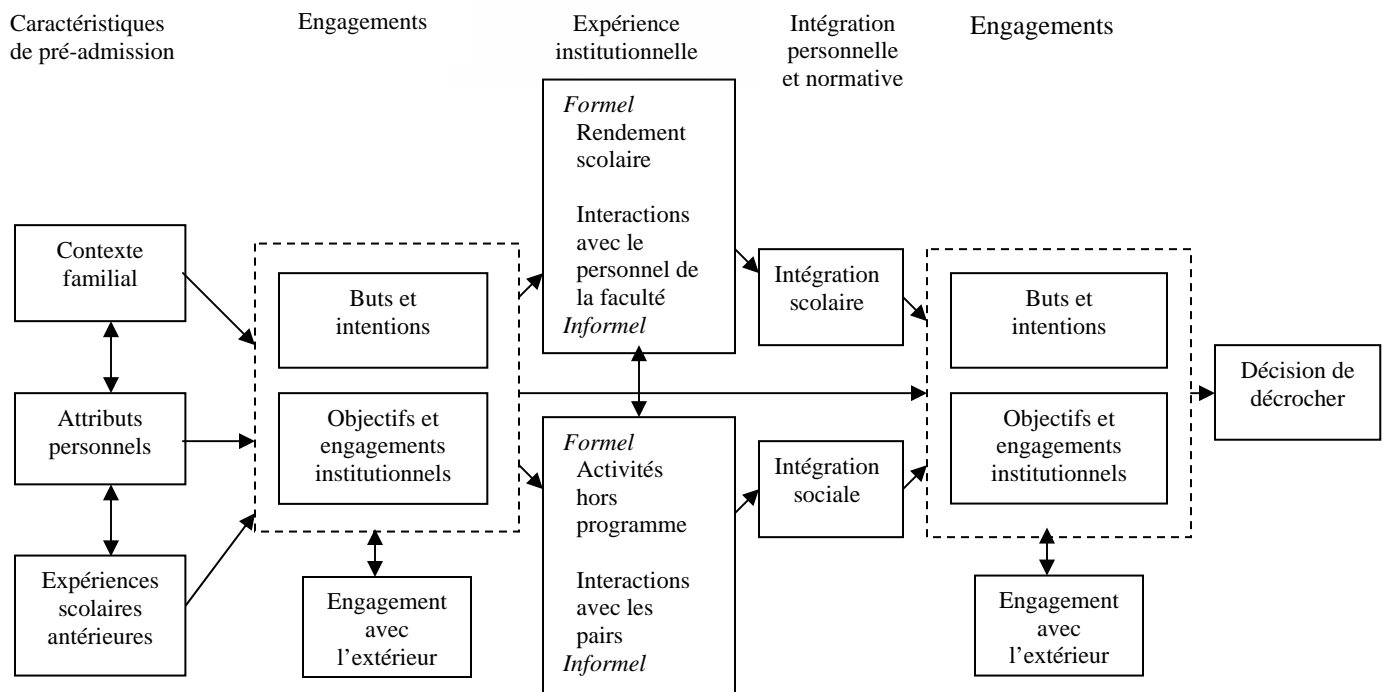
Caractéristiques de pré-admission

Engagements

Expérience institutionnelle

Intégration personnelle et normative

Engagements

Contexte familial

Attributs personnels

Expériences scolaires antérieures

Buts et intentions

Objectifs et engagements institutionnels

Engagement avec l'extérieur

*Formel*
Rendement scolaire

Interactions avec le personnel de la faculté
*Informel*

*Formel*
Activités hors programme

Interactions avec les pairs
*Informel*

Intégration scolaire

Intégration sociale

Buts et intentions

Objectifs et engagements institutionnels

Engagement avec l'extérieur

Décision de décrocher